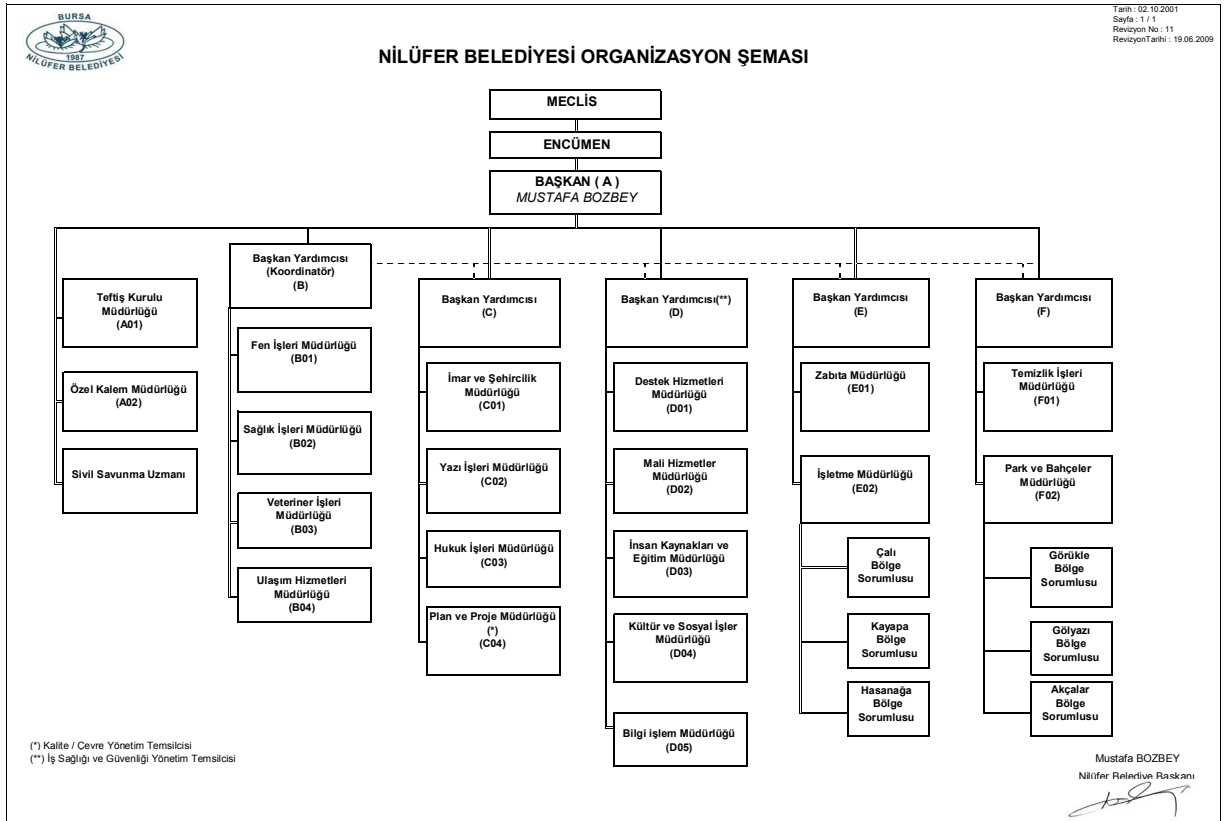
BURSA
1987
NİLÜFER BELEDİYESİ

Tarih : 02.10.2001
Sayfa : 1 / 1
Revizyon No : 11
RevizyonTarihi : 19.06.2009

NİLÜFER BELEDİYESİ ORGANİZASYON ŞEMASI

MECLİS

ENCÜMEN

BAŞKAN ( A )
MUSTAFA BOZBEY

Teftiş Kurulu Müdürlüğü (A01)

Özel Kalem Müdürlüğü (A02)

Sivil Savunma Uzmanı

Başkan Yardımcısı (Koordinatör) (B)

Fen İşleri Müdürlüğü (B01)

Sağlık İşleri Müdürlüğü (B02)

Veteriner İşleri Müdürlüğü (B03)

Ulaşım Hizmetleri Müdürlüğü (B04)

Başkan Yardımcısı (C)

İmar ve Şehircilik Müdürlüğü (C01)

Yazı İşleri Müdürlüğü (C02)

Hukuk İşleri Müdürlüğü (C03)

Plan ve Proje Müdürlüğü (*) (C04)

Başkan Yardımcısı(**) (D)

Destek Hizmetleri Müdürlüğü (D01)

Mali Hizmetler Müdürlüğü (D02)

İnsan Kaynakları ve Eğitim Müdürlüğü (D03)

Kültür ve Sosyal İşler Müdürlüğü (D04)

Bilgi işlem Müdürlüğü (D05)

Başkan Yardımcısı (E)

Zabıta Müdürlüğü (E01)

İşletme Müdürlüğü (E02)

Çalı Bölge Sorumlusu

Kayapa Bölge Sorumlusu

Hasanağa Bölge Sorumlusu

Başkan Yardımcısı (F)

Temizlik İşleri Müdürlüğü (F01)

Park ve Bahçeler Müdürlüğü (F02)

Görükle Bölge Sorumlusu

Gölyazı Bölge Sorumlusu

Akçalar Bölge Sorumlusu

(*) Kalite / Çevre Yönetim Temsilcisi
(**) İş Sağlığı ve Güvenliği Yönetim Temsilcisi

Mustafa BOZBEY
Nilüfer Belediye Başkanı